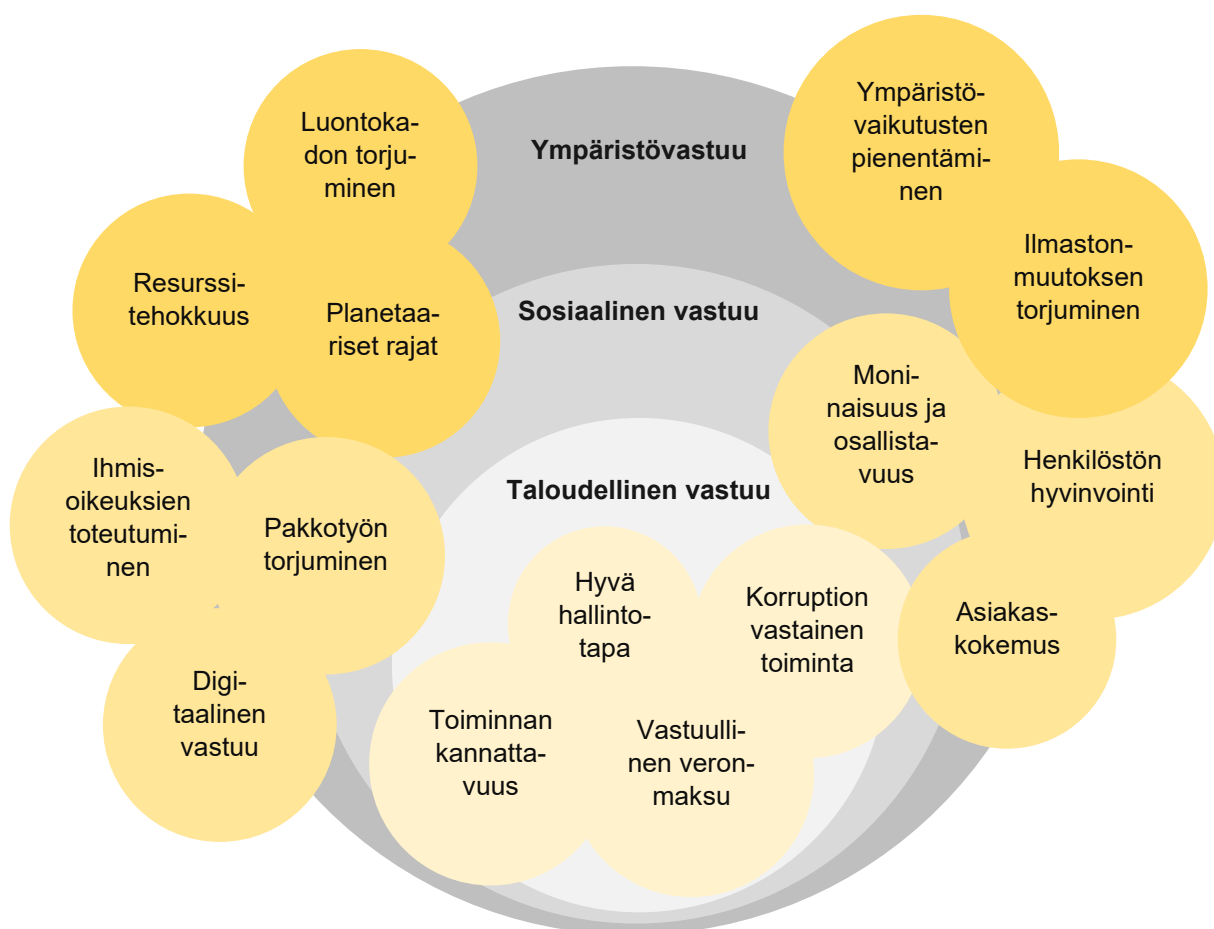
Ympäristövastuu

Luontokadon torjuminen

Resurssitehokkuus

Planetaariset rajat

Ympäristövaikutusten pienentäminen

Ilmastonmuutoksen torjuminen

Sosiaalinen vastuu

Moninaisuus ja osallistavuus

Henkilöstön hyvinvointi

Asiakaskokemus

Ihmisoikeuksien toteutuminen

Pakkotyön torjuminen

Digitaalinen vastuu

Taloudellinen vastuu

Hyvä hallintotapa

Korruption vastainen toiminta

Toiminnan kannattavuus

Vastuullinen veronmaksu